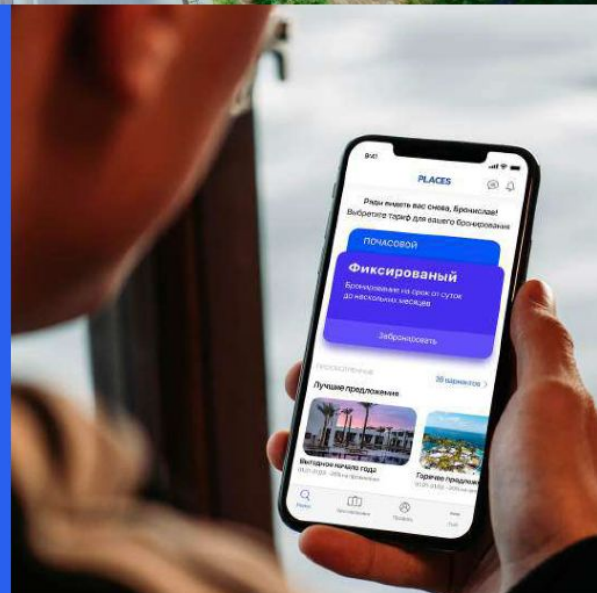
9:41

PLACES

Рады видеть вас снова, Бронислав! Выберите тариф для вашего бронирования

ПОЧАСОВОЙ

Фиксированый

Бронирование на срок от суток до нескольких месяцев

Забронировать

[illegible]

Лучшие предложения

20 вариантов >

Выходные начало года

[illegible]

Горячее предлож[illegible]

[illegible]

Поиск

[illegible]

Профиль

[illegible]